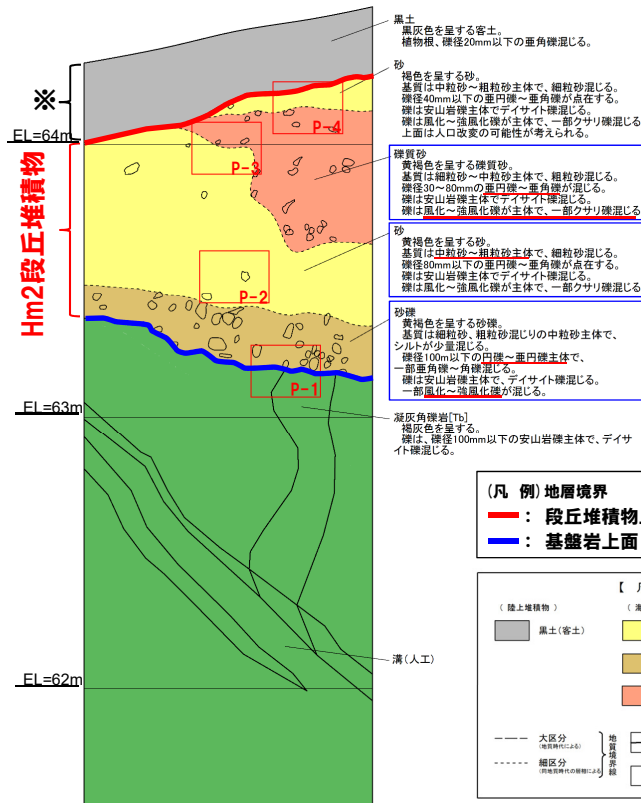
黒土
黒灰色を呈する客土。
植物根、礫径20mm以下の亜角礫混じる。

砂
褐色を呈する砂。
基質は中粒砂～粗粒砂主体で、細粒砂混じる。
礫径40mm以下の亜円礫～亜角礫が点在する。
礫は安山岩主体でデイサイト礫混じる。
礫は風化～強風化礫が主体で、一部クサリ礫混じる。
上面は人口改変の可能性が考えられる。

礫質砂
黄褐色を呈する礫質砂。
基質は細粒砂～中粒砂主体で、粗粒砂混じる。
礫径30～80mmの亜円礫～亜角礫が混じる。
礫は安山岩主体でデイサイト礫混じる。
礫は風化～強風化礫が主体で、一部クサリ礫混じる。

砂
黄褐色を呈する砂。
基質は中粒砂～粗粒砂主体で、細粒砂混じる。
礫径80mm以下の亜円礫～亜角礫が点在する。
礫は安山岩礫主体でデイサイト礫混じる。
礫は風化～強風化礫が主体で、一部クサリ礫混じる。

砂礫
黄褐色を呈する砂礫。
基質は細粒砂、粗粒砂混じりの中粒砂主体で、シルトが少量混じる。
礫径100m以下の円礫～亜円礫主体で、一部亜角礫～角礫混じる。
礫は安山岩主体で、デイサイト礫混じる。
一部風化～強風化礫が混じる。

凝灰角礫岩[Tb]
褐灰色を呈する。
礫は、礫径100mm以下の安山岩礫主体で、デイサイト礫混じる。

溝（人工）

※
EL=64m
Hm2段丘堆積物
EL=63m
EL=62m
P-1
P-2
P-3
P-4

（凡 例）地層境界
： 段丘堆積物
： 基盤岩上面

【 凡
（ 陸上堆積物 ）
黒土（客土）
（ 海
大区分（地質時代による）
細区分（同地質時代の堆積による）
地質境界線